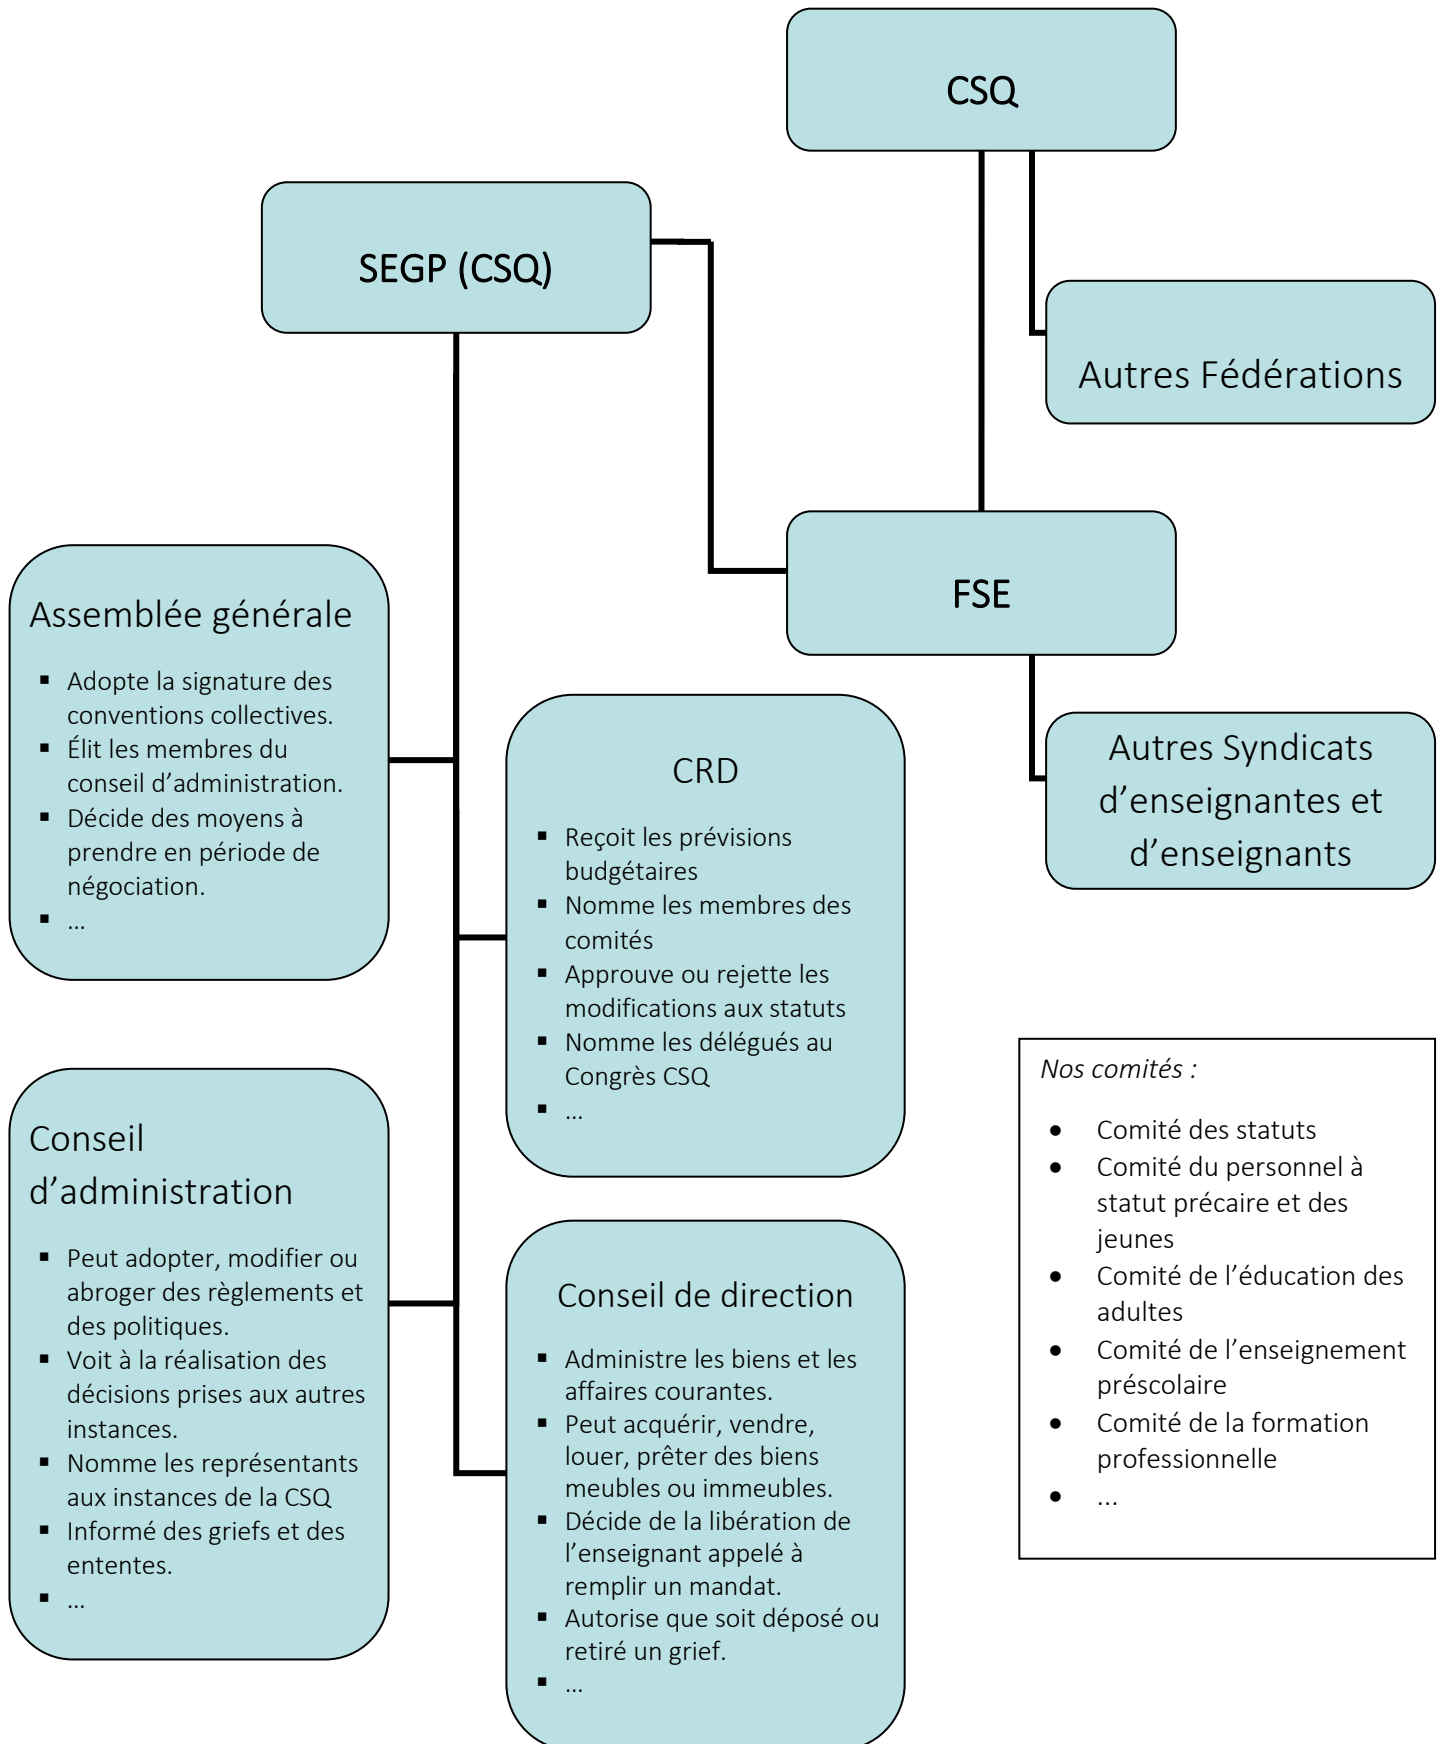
CSQ

SEGP (CSQ)

Autres Fédérations

FSE

Autres Syndicats d’enseignantes et d’enseignants

Assemblée générale

- Adopte la signature des conventions collectives.
- Élit les membres du conseil d’administration.
- Décide des moyens à prendre en période de négociation.
- ...

CRD

- Reçoit les prévisions budgétaires
- Nomme les membres des comités
- Approuve ou rejette les modifications aux statuts
- Nomme les délégués au Congrès CSQ
- ...

Nos comités :

- Comité des statuts
- Comité du personnel à statut précaire et des jeunes
- Comité de l’éducation des adultes
- Comité de l’enseignement préscolaire
- Comité de la formation professionnelle
- ...

Conseil d’administration

- Peut adopter, modifier ou abroger des règlements et des politiques.
- Voit à la réalisation des décisions prises aux autres instances.
- Nomme les représentants aux instances de la CSQ
- Informé des griefs et des ententes.
- ...

Conseil de direction

- Administre les biens et les affaires courantes.
- Peut acquérir, vendre, louer, prêter des biens meubles ou immeubles.
- Décide de la libération de l’enseignant appelé à remplir un mandat.
- Autorise que soit déposé ou retiré un grief.
- ...